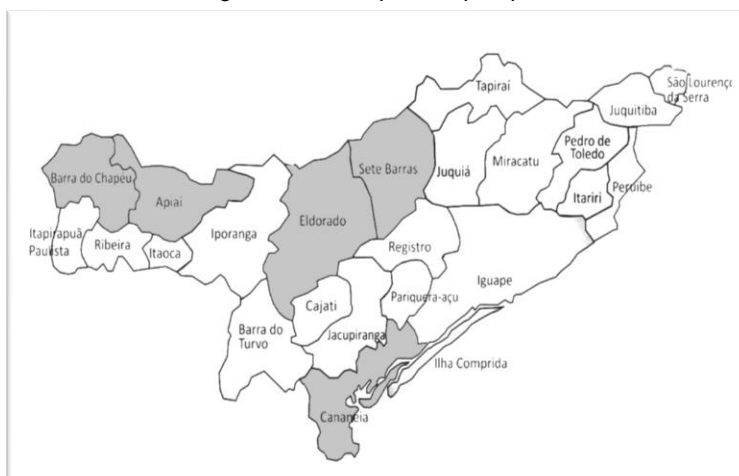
Tapiraí
São Lourenço da Serra
Juquitiba
Barra do Chapéu
Sete Barras
Pedro de Toledo
Juquiá
Miracatu
Apiaí
Itariri
Peruíbe
Eldorado
Itapirapuã Paulista
Iporanga
Ribeira
Itaoca
Registro
Iguape
Cajati
Pariquera-açu
Barra do Turvo
Jacupiranga
Ilha Comprida
Cananéia